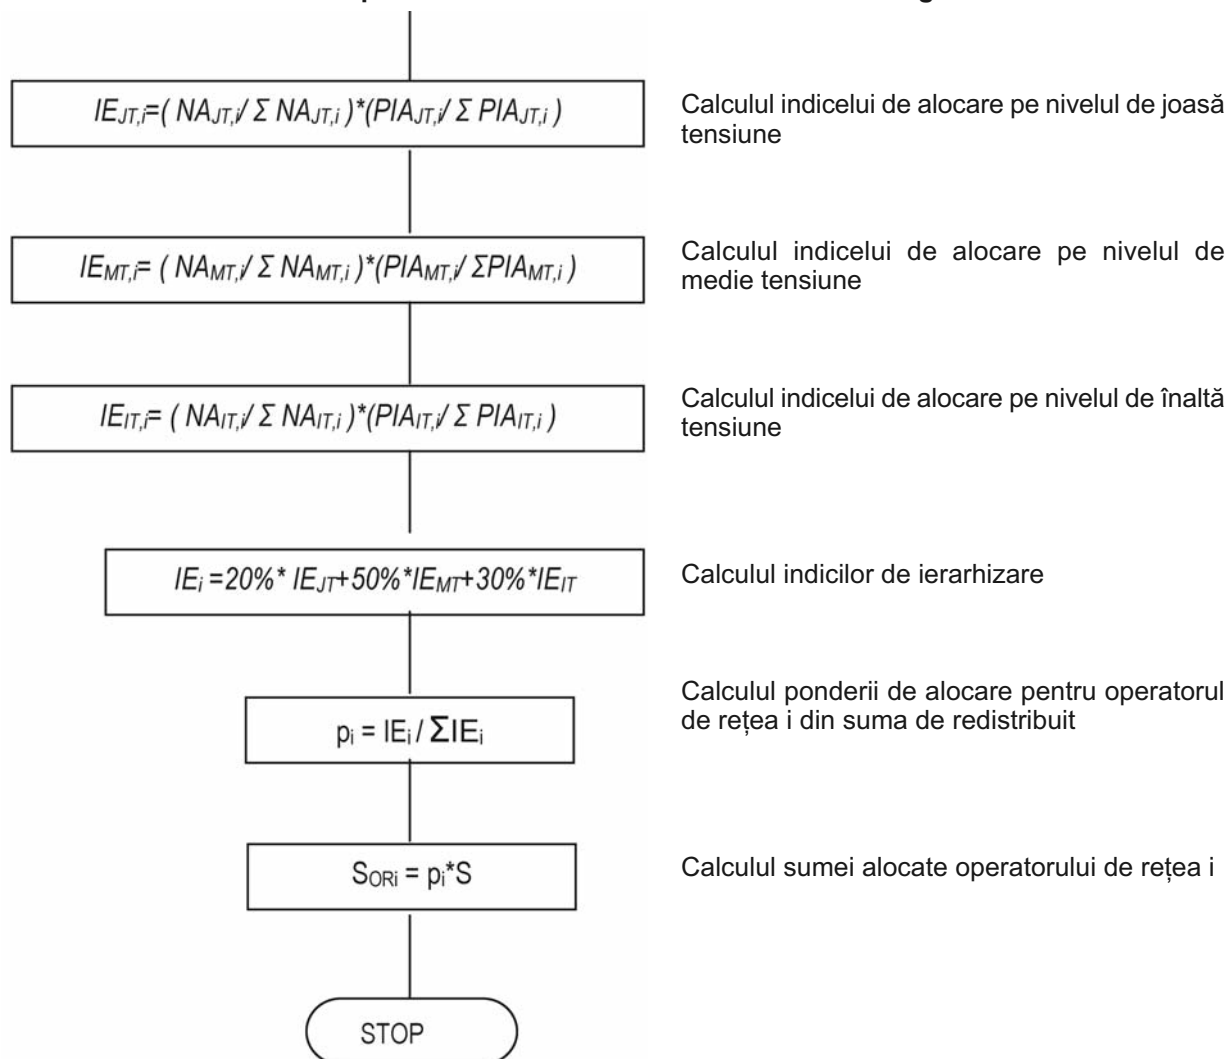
$IE_{JT,i}$=( $NA_{JT,i}$/ Σ $NA_{JT,i}$ )*($PIA_{JT,i}$/ Σ $PIA_{JT,i}$ )

Calculul indicelui de alocare pe nivelul de joasă tensiune

$IE_{MT,i}$= ( $NA_{MT,i}$/ Σ $NA_{MT,i}$ )*($PIA_{MT,i}$/ Σ$PIA_{MT,i}$ )

Calculul indicelui de alocare pe nivelul de medie tensiune

$IE_{IT,i}$= ( $NA_{IT,i}$/ Σ $NA_{IT,i}$ )*($PIA_{IT,i}$/ Σ $PIA_{IT,i}$ )

Calculul indicelui de alocare pe nivelul de înaltă tensiune

$IE_i$ =20%* $IE_{JT}$+50%*$IE_{MT}$+30%*$IE_{IT}$

Calculul indicilor de ierarhizare

$p_i$ = $IE_i$ / Σ$IE_i$

Calculul ponderii de alocare pentru operatorul de rețea i din suma de redistribuit

$S_{ORi}$ = $p_i$*S

Calculul sumei alocate operatorului de rețea i

STOP